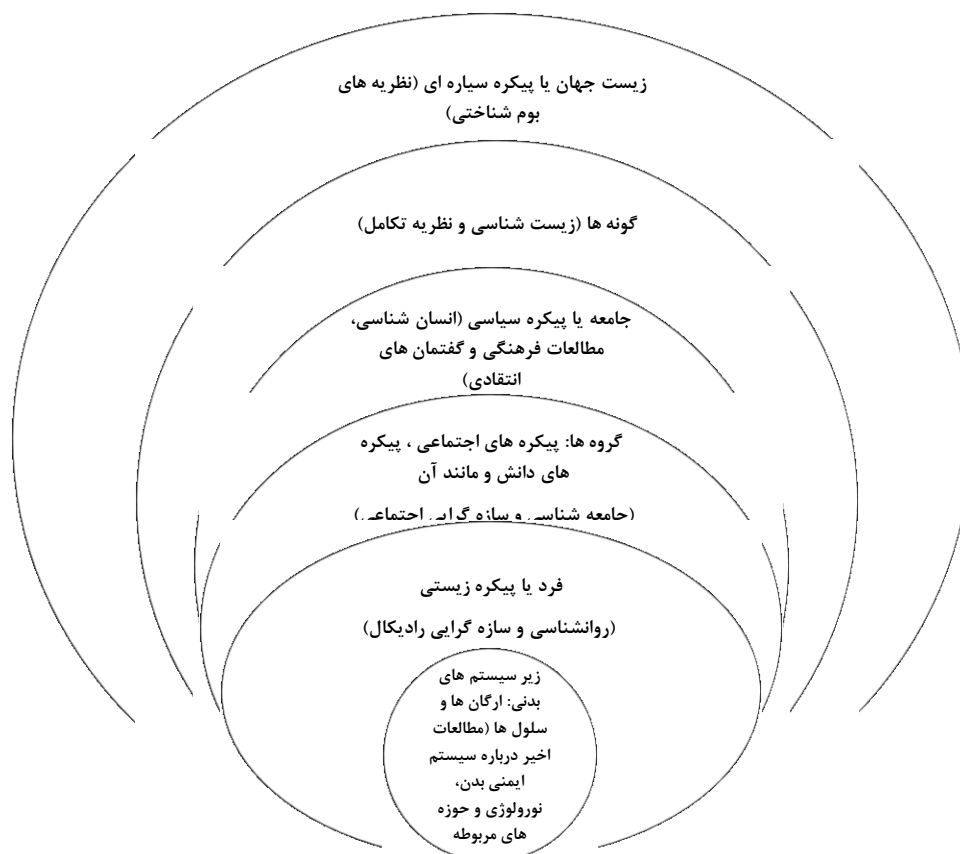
زیست جهان یا پیکره سیاره ای (نظریه های بوم شناختی)

گونه ها (زیست شناسی و نظریه تکامل)

جامعه یا پیکره سیاسی (انسان شناسی، مطالعات فرهنگی و گفتمان های انتقادی)

گروه ها: پیکره های اجتماعی ، پیکره های دانش و مانند آن

(جامعه شناسی و سازه گرایی اجتماعی)

فرد یا پیکره زیستی

(روانشناسی و سازه گرایی رادیکال)

زیر سیستم های بدنی: ارگان ها و سلول ها (مطالعات اخیر درباره سیستم ایمنی بدن، نورولوژی و حوزه های مربوطه